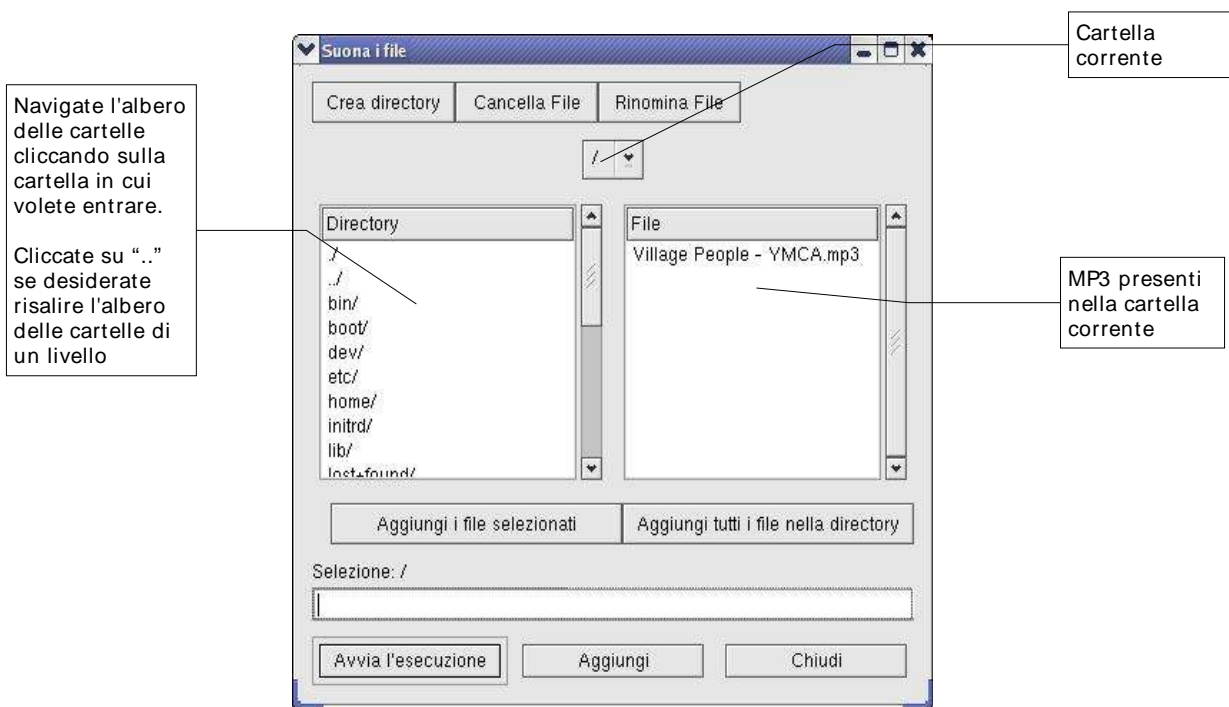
Suona i file

Cartella corrente

Navigate l'albero delle cartelle cliccando sulla cartella in cui volete entrare.

Cliccate su ".." se desiderate risalire l'albero delle cartelle di un livello

Crea directory
Cancella File
Rinomina File

/

Directory
./
../
bin/
boot/
dev/
etc/
home/
initrd/
lib/
lost+found/

File
Village People - YMCA.mp3

MP3 presenti nella cartella corrente

Aggiungi i file selezionati
Aggiungi tutti i file nella directory

Selezione: /

Avvia l'esecuzione
Aggiungi
Chiudi